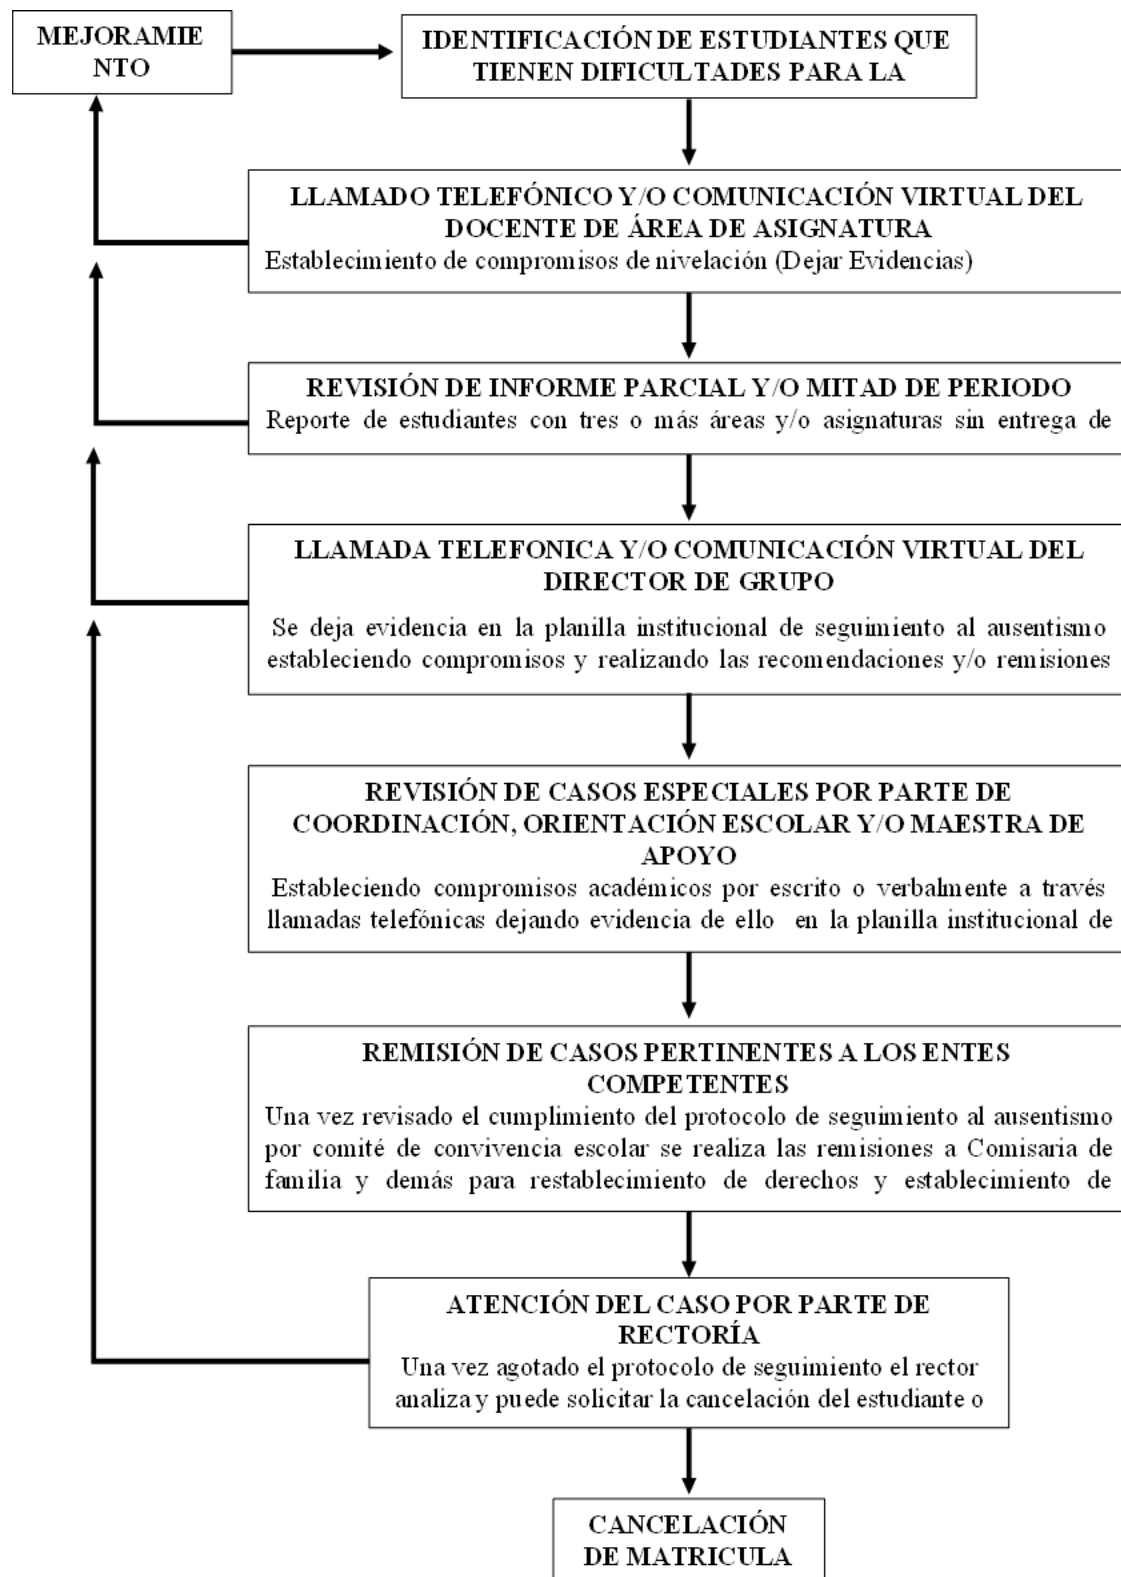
MEJORAMIE NTO

IDENTIFICACIÓN DE ESTUDIANTES QUE TIENEN DIFICULTADES PARA LA

LLAMADO TELEFÓNICO Y/O COMUNICACIÓN VIRTUAL DEL DOCENTE DE ÁREA DE ASIGNATURA
Establecimiento de compromisos de nivelación (Dejar Evidencias)

REVISIÓN DE INFORME PARCIAL Y/O MITAD DE PERIODO
Reporte de estudiantes con tres o más áreas y/o asignaturas sin entrega de

LLAMADA TELEFONICA Y/O COMUNICACIÓN VIRTUAL DEL DIRECTOR DE GRUPO
Se deja evidencia en la planilla institucional de seguimiento al ausentismo estableciendo compromisos y realizando las recomendaciones y/o remisiones

REVISIÓN DE CASOS ESPECIALES POR PARTE DE COORDINACIÓN, ORIENTACIÓN ESCOLAR Y/O MAESTRA DE APOYO
Estableciendo compromisos académicos por escrito o verbalmente a través llamadas telefónicas dejando evidencia de ello en la planilla institucional de

REMISIÓN DE CASOS PERTINENTES A LOS ENTES COMPETENTES
Una vez revisado el cumplimiento del protocolo de seguimiento al ausentismo por comité de convivencia escolar se realiza las remisiones a Comisaria de familia y demás para restablecimiento de derechos y establecimiento de

ATENCIÓN DEL CASO POR PARTE DE RECTORÍA
Una vez agotado el protocolo de seguimiento el rector analiza y puede solicitar la cancelación del estudiante o

CANCELACIÓN DE MATRICULA